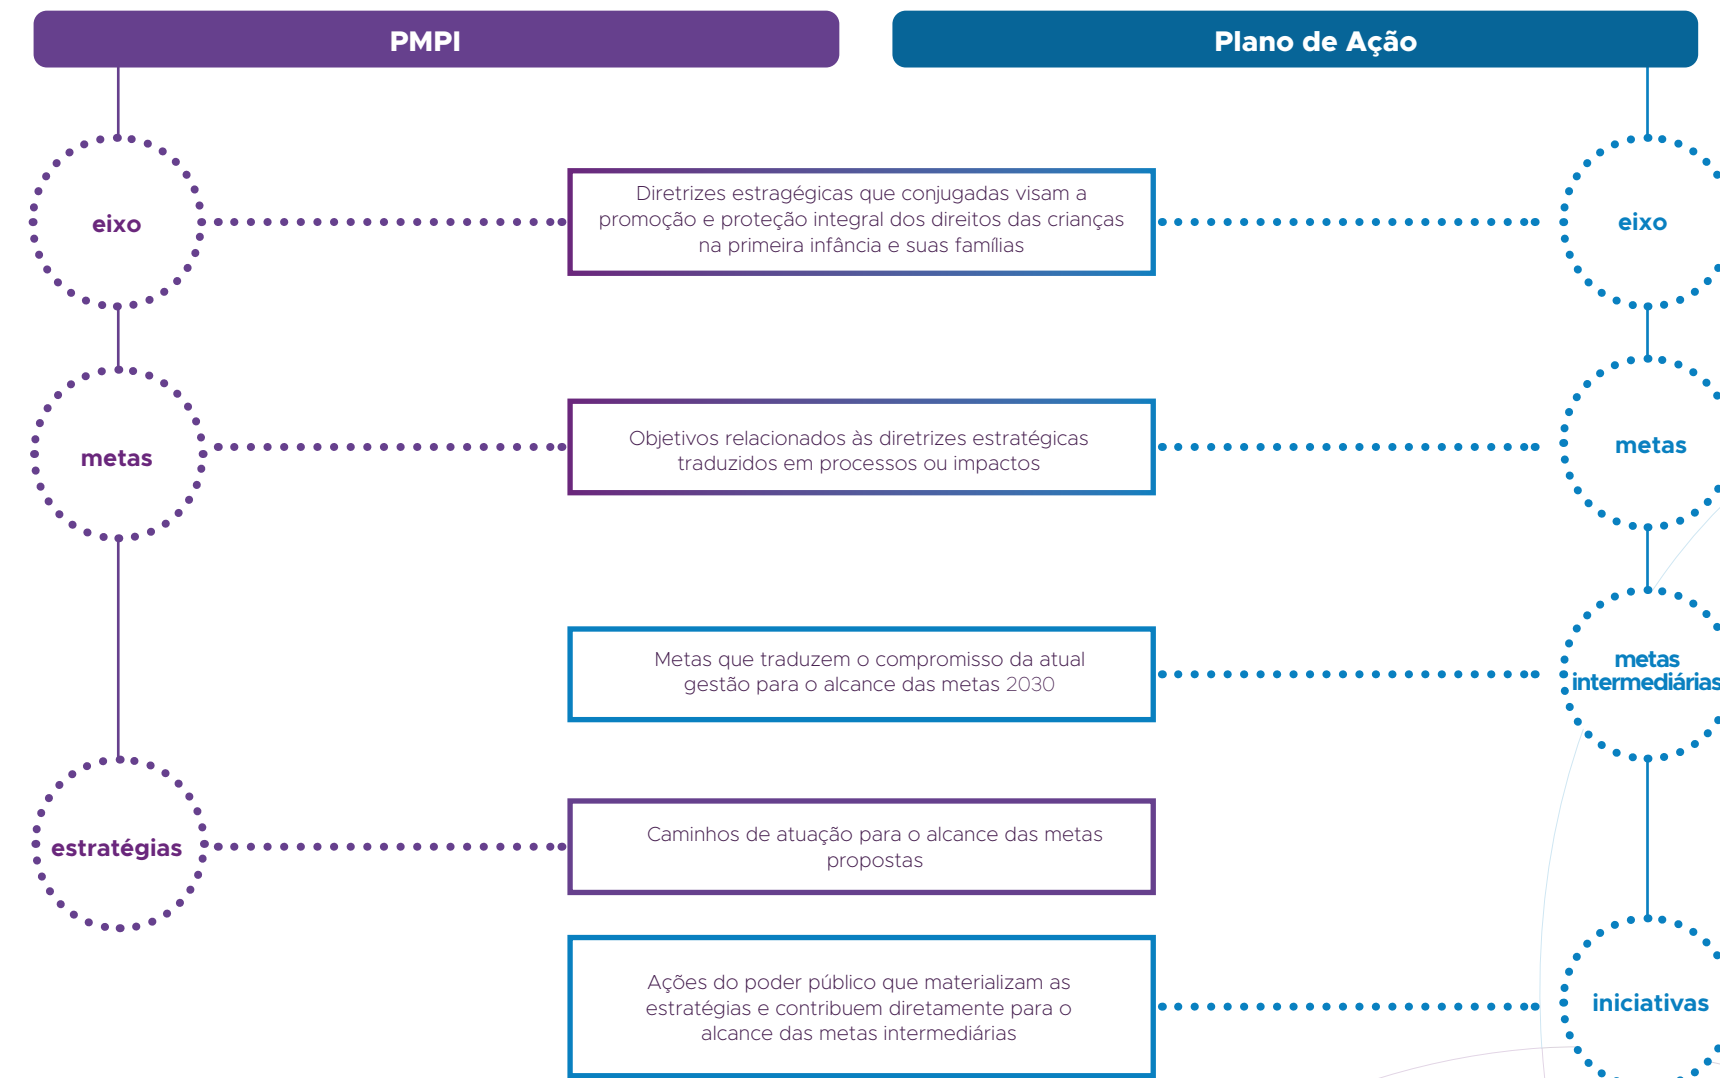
PMPI

Plano de Ação

eixo

Diretrizes estragégicas que conjugadas visam a promoção e proteção integral dos direitos das crianças na primeira infância e suas famílias

eixo

metas

Objetivos relacionados às diretrizes estratégicas traduzidos em processos ou impactos

metas

Metas que traduzem o compromisso da atual gestão para o alcance das metas 2030

metas intermediárias

estratégias

Caminhos de atuação para o alcance das metas propostas

Ações do poder público que materializam as estratégias e contribuem diretamente para o alcance das metas intermediárias

iniciativas